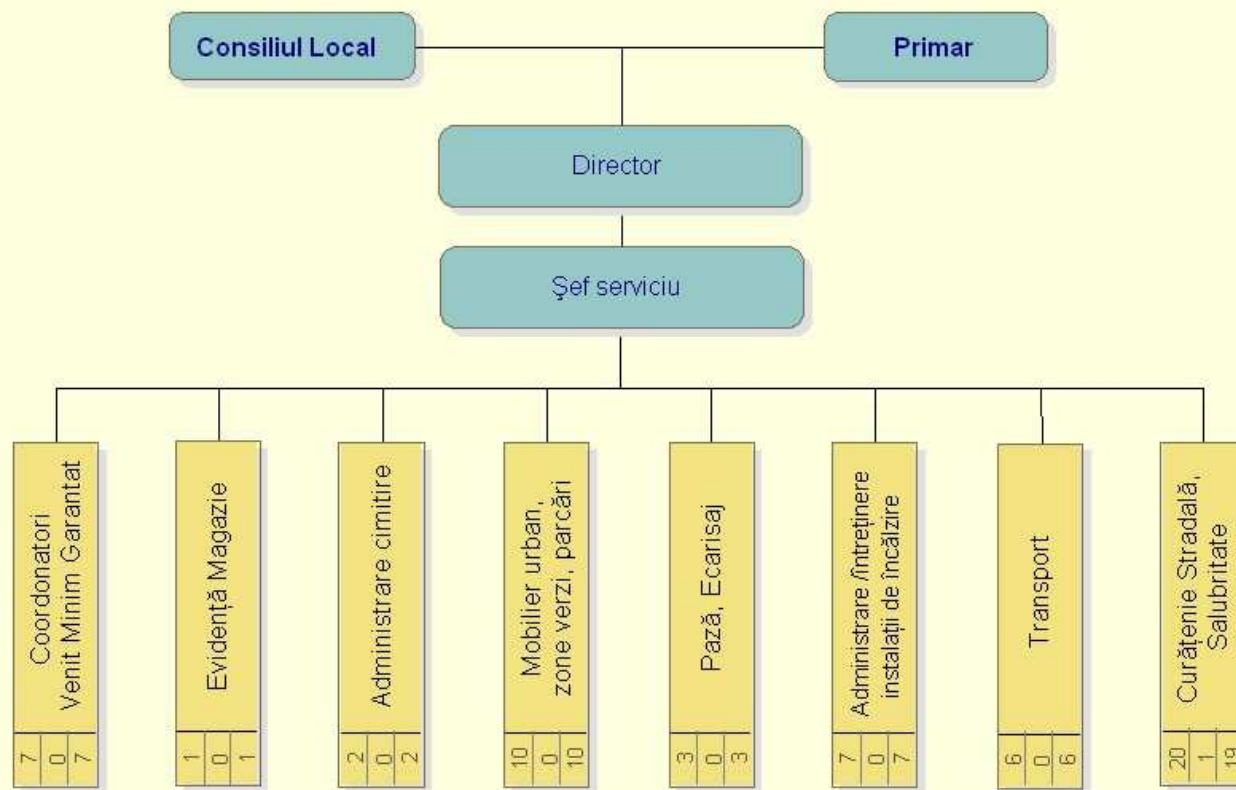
Consiliul Local

Primar

Director

Şef serviciu

Coordonatori Venit Minim Garantat
7 0 7

Evidență Magazie
1 0 1

Administrare cimitire
2 0 2

Mobilier urban, zone verzi, parcări
10 0 10

Pază, Ecarisaj
3 0 3

Administrare /întreținere instalații de încălzire
7 0 7

Transport
6 0 6

Curățenie Stradală, Salubritate
20 1 19